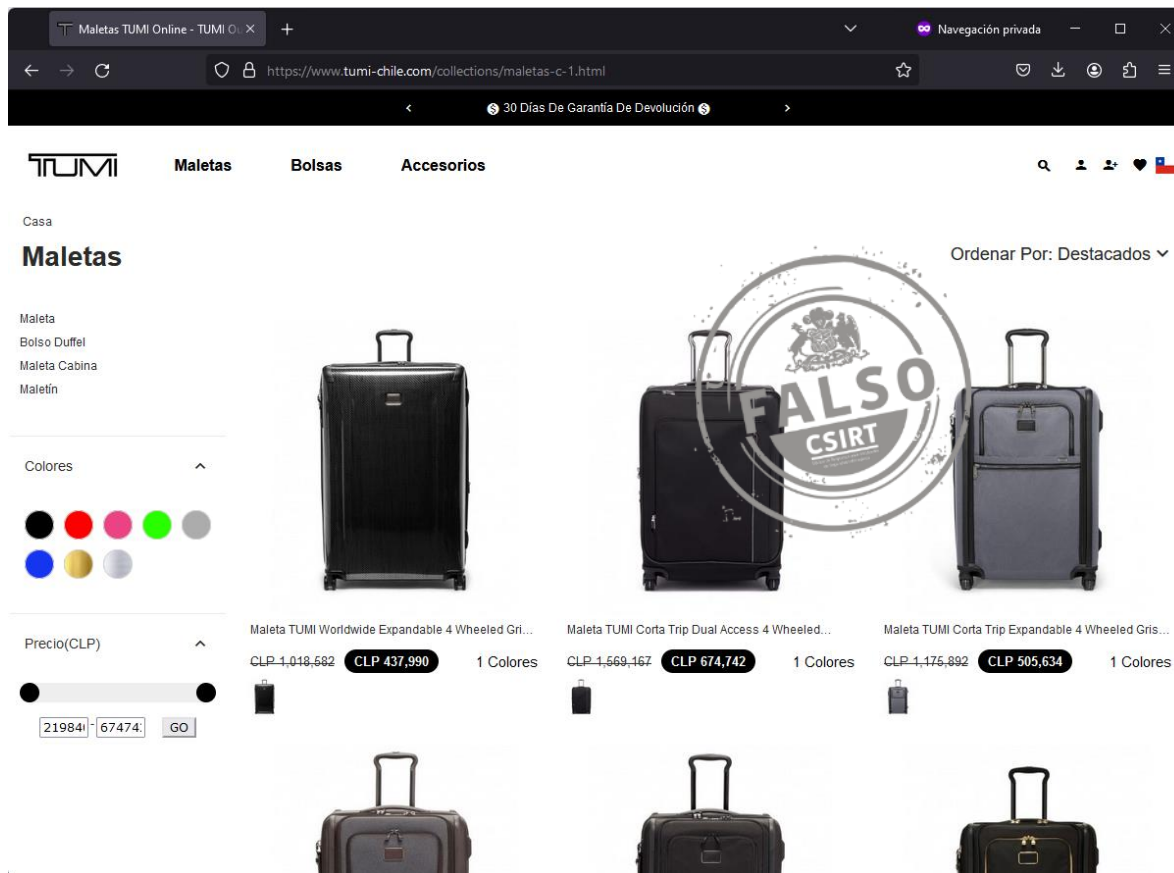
Maletas TUMI Online - TUMI O ×
+
Navegación privada
https://www.tumi-chile.com/collections/maletas-c-1.html
‹ 30 Días De Garantía De Devolución ›
TUMI
Maletas
Bolsas
Accesorios
Casa
Maletas
Ordenar Por: Destacados
Maleta
Bolso Duffel
Maleta Cabina
Maletín
Colores
Precio(CLP)
21984 - 67474 GO
FALSO
CSIRT
Maleta TUMI Worldwide Expandable 4 Wheeled Gri...
~~CLP 1,018,582~~ CLP 437,990 1 Colores
Maleta TUMI Corta Trip Dual Access 4 Wheeled...
~~CLP 1,569,167~~ CLP 674,742 1 Colores
Maleta TUMI Corta Trip Expandable 4 Wheeled Gris...
~~CLP 1,175,892~~ CLP 505,634 1 Colores